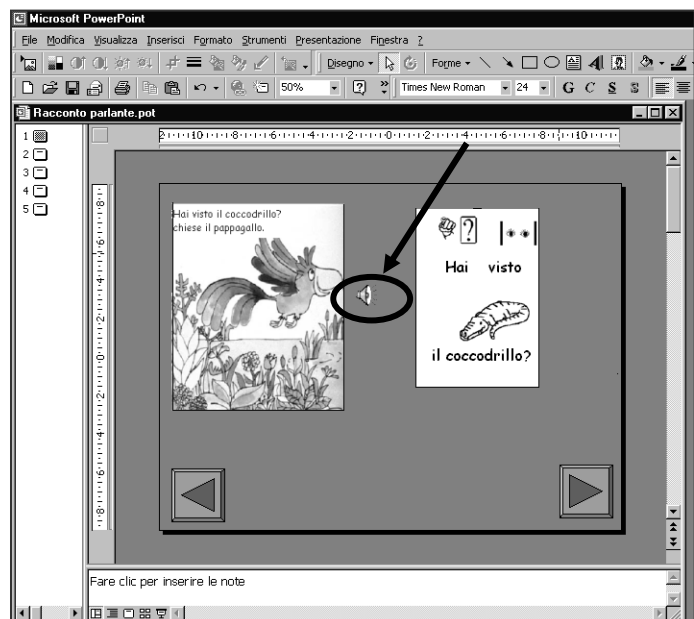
Microsoft PowerPoint

File Modifica Visualizza Inserisci Formato Strumenti Presentazione Finestra ?

Disegno Forme

50% Times New Roman 24 G C S

Racconto parlante.pot

1
2
3
4
5

Hai visto il coccodrillo? chiese il pappagallo.

Hai visto

il coccodrillo?

Fare clic per inserire le note